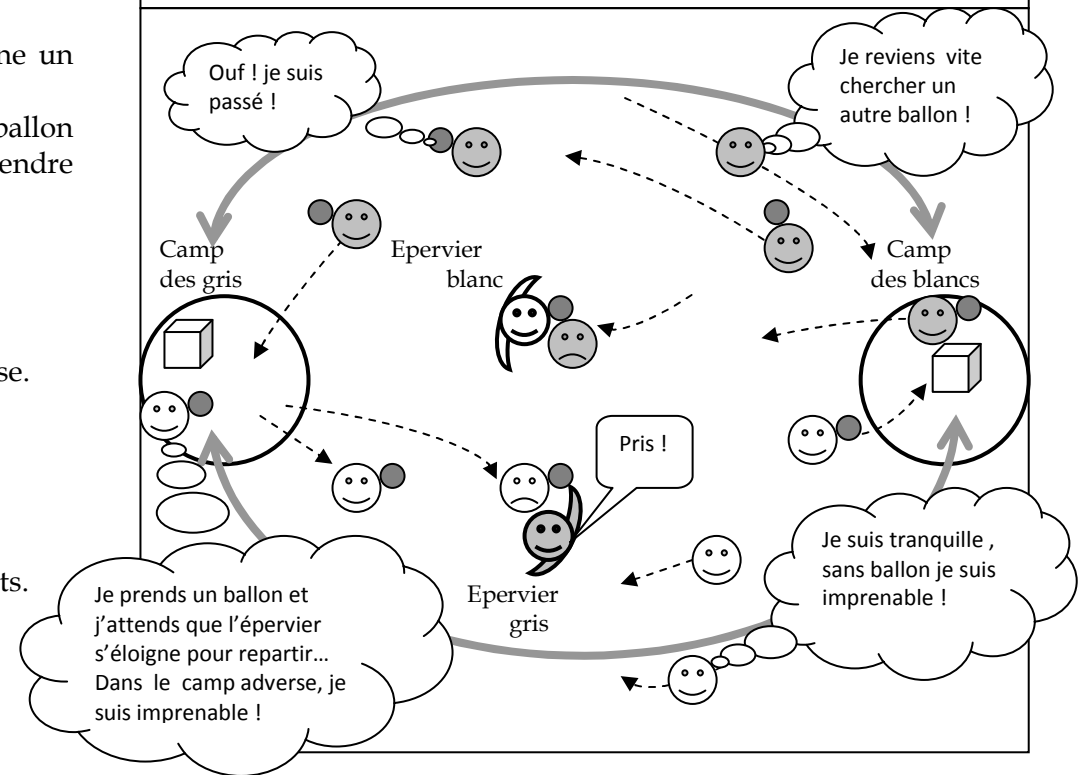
ne un

ballon
endre

se.

ts.

Ouf ! je suis passé !

Je reviens vite chercher un autre ballon !

Camp des gris

Epervier blanc

Camp des blancs

Pris !

Je suis tranquille , sans ballon je suis imprenable !

Je prends un ballon et j'attends que l'épervier s'éloigne pour repartir… Dans le camp adverse, je suis imprenable !

Epervier gris